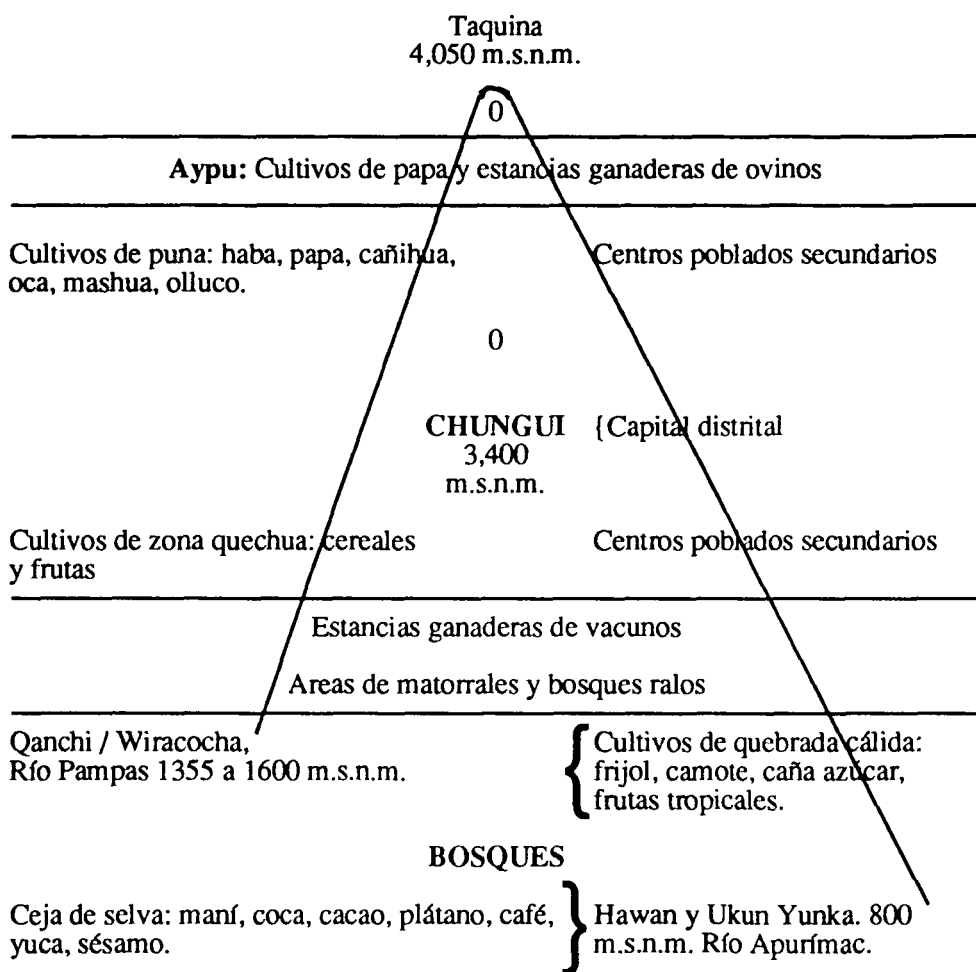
Taquina
4,050 m.s.n.m.

0

**Aypu:** Cultivos de papa y estancias ganaderas de ovinos

Cultivos de puna: haba, papa, cañihua, oca, mashua, olluco.

Centros poblados secundarios

0

CHUNGUI
3,400
m.s.n.m.

{Capital distrital

Cultivos de zona quechua: cereales y frutas

Centros poblados secundarios

Estancias ganaderas de vacunos

Areas de matorrales y bosques ralos

Qanchi / Wiracocha,
Río Pampas 1355 a 1600 m.s.n.m.

{ Cultivos de quebrada cálida: frijol, camote, caña azúcar, frutas tropicales.

BOSQUES

Ceja de selva: maní, coca, cacao, plátano, café, yuca, sésamo.

} Hawan y Ukun Yunka. 800 m.s.n.m. Río Apurímac.